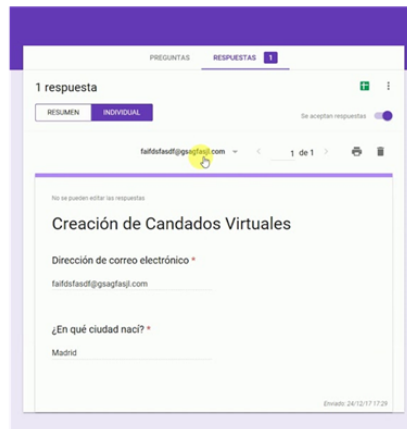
PREGUNTAS RESPUESTAS 1

1 respuesta

RESUMEN INDIVIDUAL

Se aceptan respuestas

faifdsfasdf@gsagfasjl.com

1 de 1

No se pueden editar las respuestas

Creación de Candados Virtuales

Dirección de correo electrónico *

faifdsfasdf@gsagfasjl.com

¿En qué ciudad nací? *

Madrid

Enviado: 24/12/17 17:29